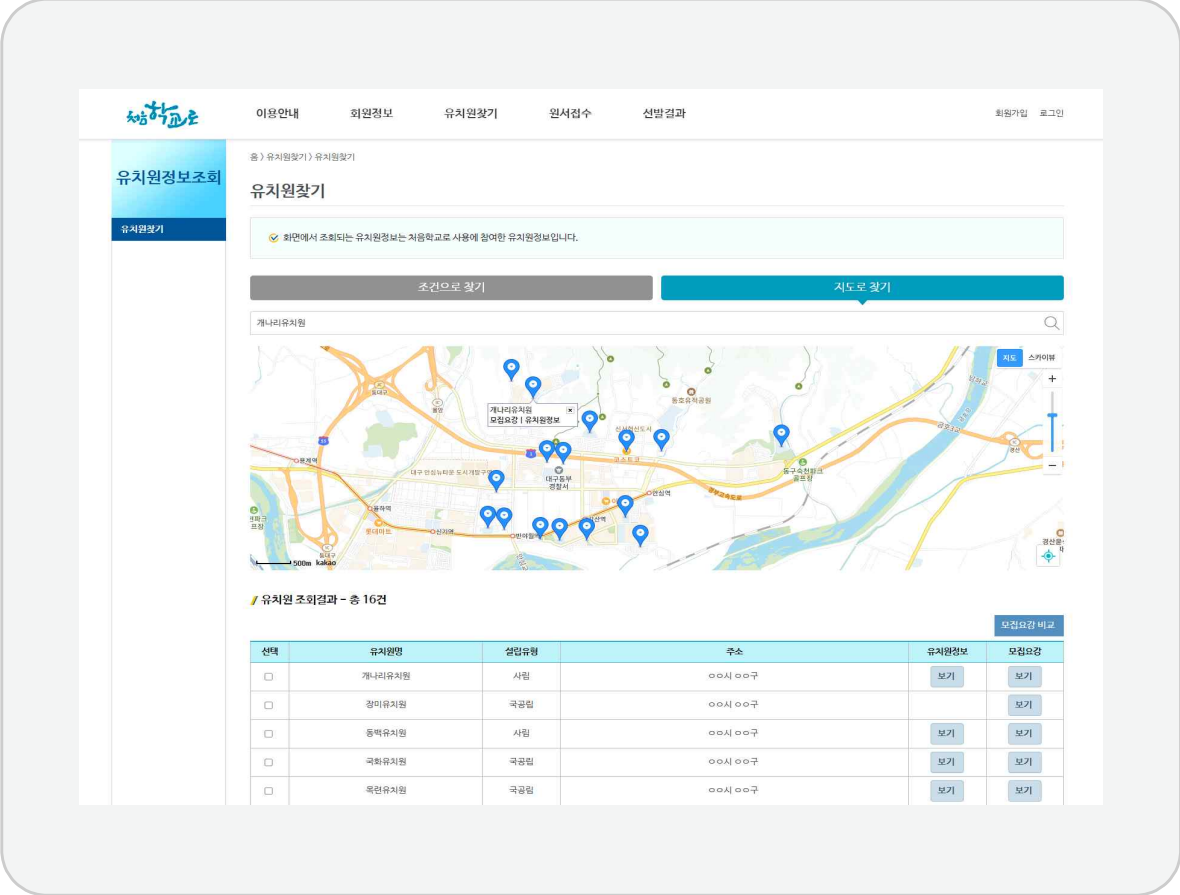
처음학교로

이용안내 회원정보 유치원찾기 원서접수 선발결과

회원가입 로그인

유치원정보조회

유치원찾기

홈 〉 유치원찾기 〉 유치원찾기

유치원찾기

화면에서 조회되는 유치원정보는 처음학교로 사용에 참여한 유치원정보입니다.

조건으로 찾기

지도로 찾기

개나리유치원

지도 스카이뷰

+

−

개나리유치원
모집요강 | 유치원정보

동촌유원지

대구동부
경찰서

동구숙천파크
골프장

율하역

반야월역

신서역

안심역

각산역

홈플러스

500m kakao

유치원 조회결과 - 총 16건

모집요강 비교

| 선택 | 유치원명 | 설립유형 | 주소 | 유치원정보 | 모집요강 |
|---|---|---|---|---|---|
| | 개나리유치원 | 사립 | ㅇㅇ시 ㅇㅇ구 | 보기 | 보기 |
| | 장미유치원 | 국공립 | ㅇㅇ시 ㅇㅇ구 | | 보기 |
| | 동백유치원 | 사립 | ㅇㅇ시 ㅇㅇ구 | 보기 | 보기 |
| | 국화유치원 | 국공립 | ㅇㅇ시 ㅇㅇ구 | 보기 | 보기 |
| | 목련유치원 | 국공립 | ㅇㅇ시 ㅇㅇ구 | 보기 | 보기 |